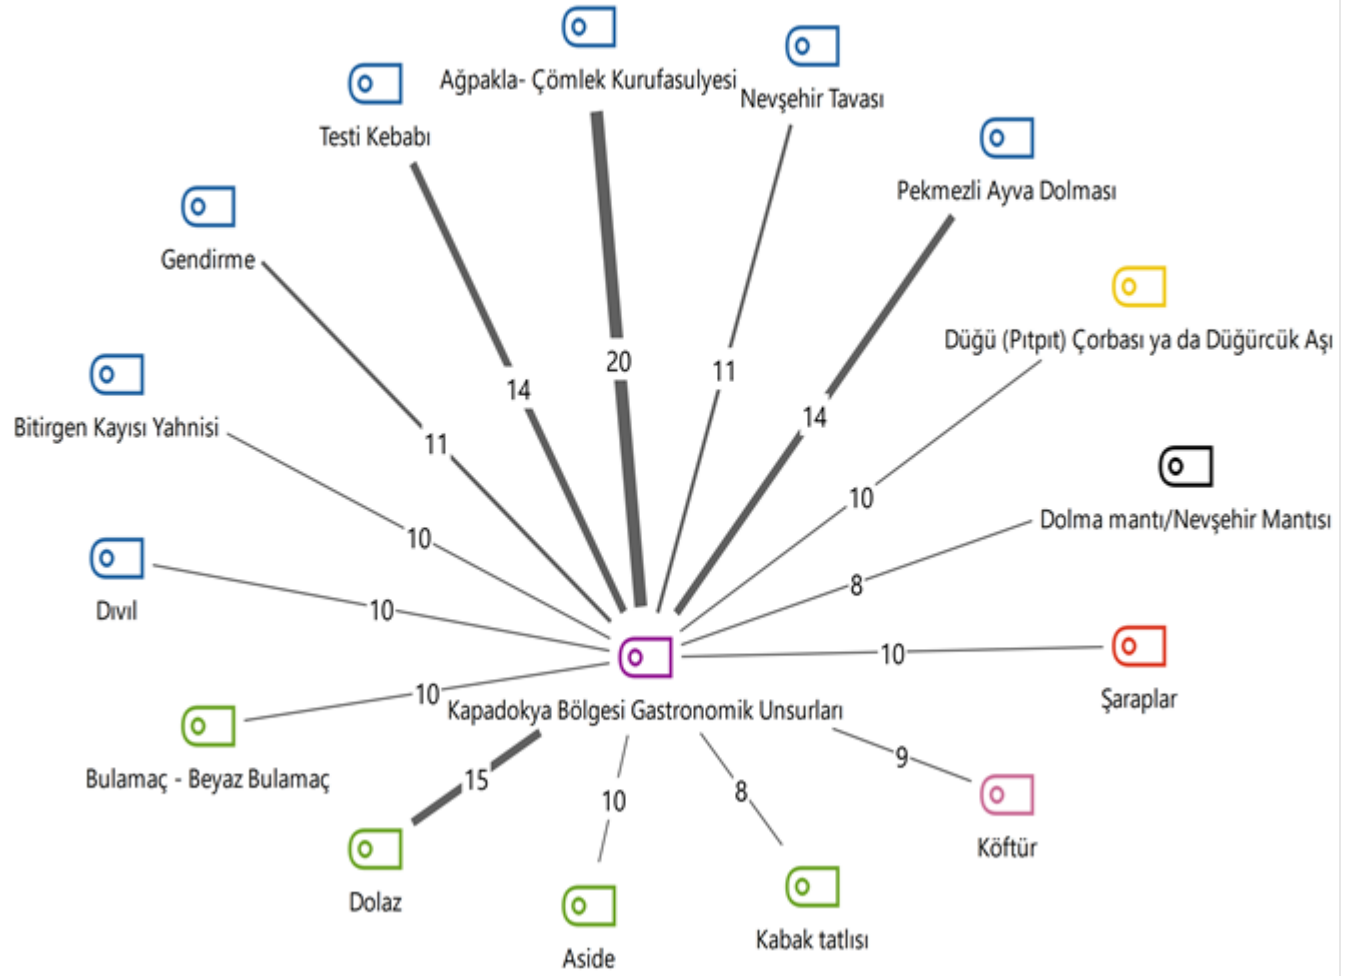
Ağpakla- Çömlek Kurufasulyesi

Nevşehir Tavası

Testi Kebabı

Pekmezli Ayva Dolması

Gendirme

Düğü (Pıtpıt) Çorbası ya da Düğürcük Aşı

Bitirgen Kayısı Yahnisi

Dolma mantı/Nevşehir Mantısı

Divil

Şaraplar

Kapadokya Bölgesi Gastronomik Unsurları

Bulamaç - Beyaz Bulamaç

Köftür

Dolaz

Aside

Kabak tatlısı

20
14
11
14
11
10
10
10
8
10
10
15
10
8
9